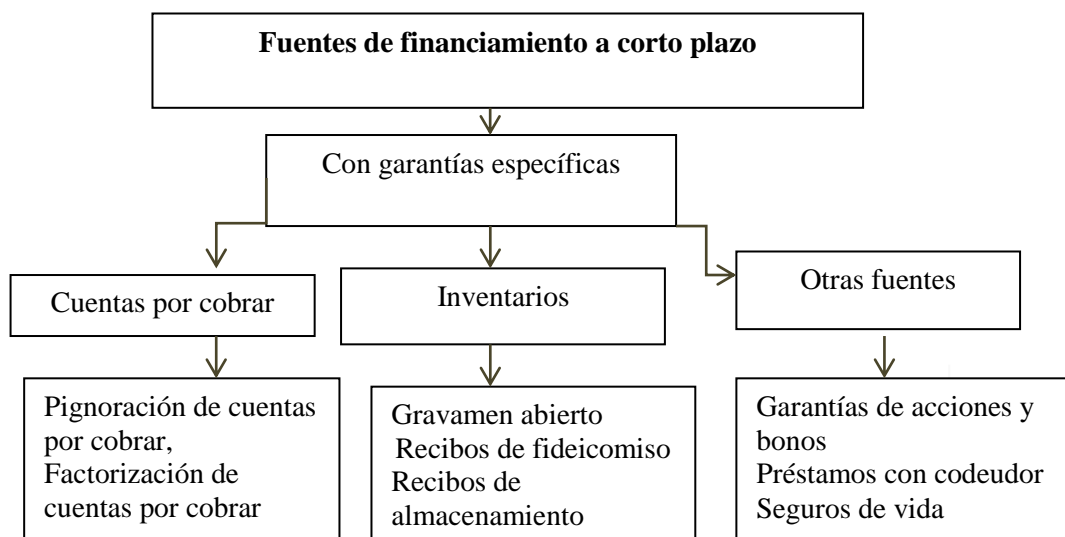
Fuentes de financiamiento a corto plazo

Con garantías específicas

Cuentas por cobrar

Inventarios

Otras fuentes

Pignoración de cuentas por cobrar,
Factorización de cuentas por cobrar

Gravamen abierto
Recibos de fideicomiso
Recibos de almacenamiento

Garantías de acciones y bonos
Préstamos con codeudor
Seguros de vida